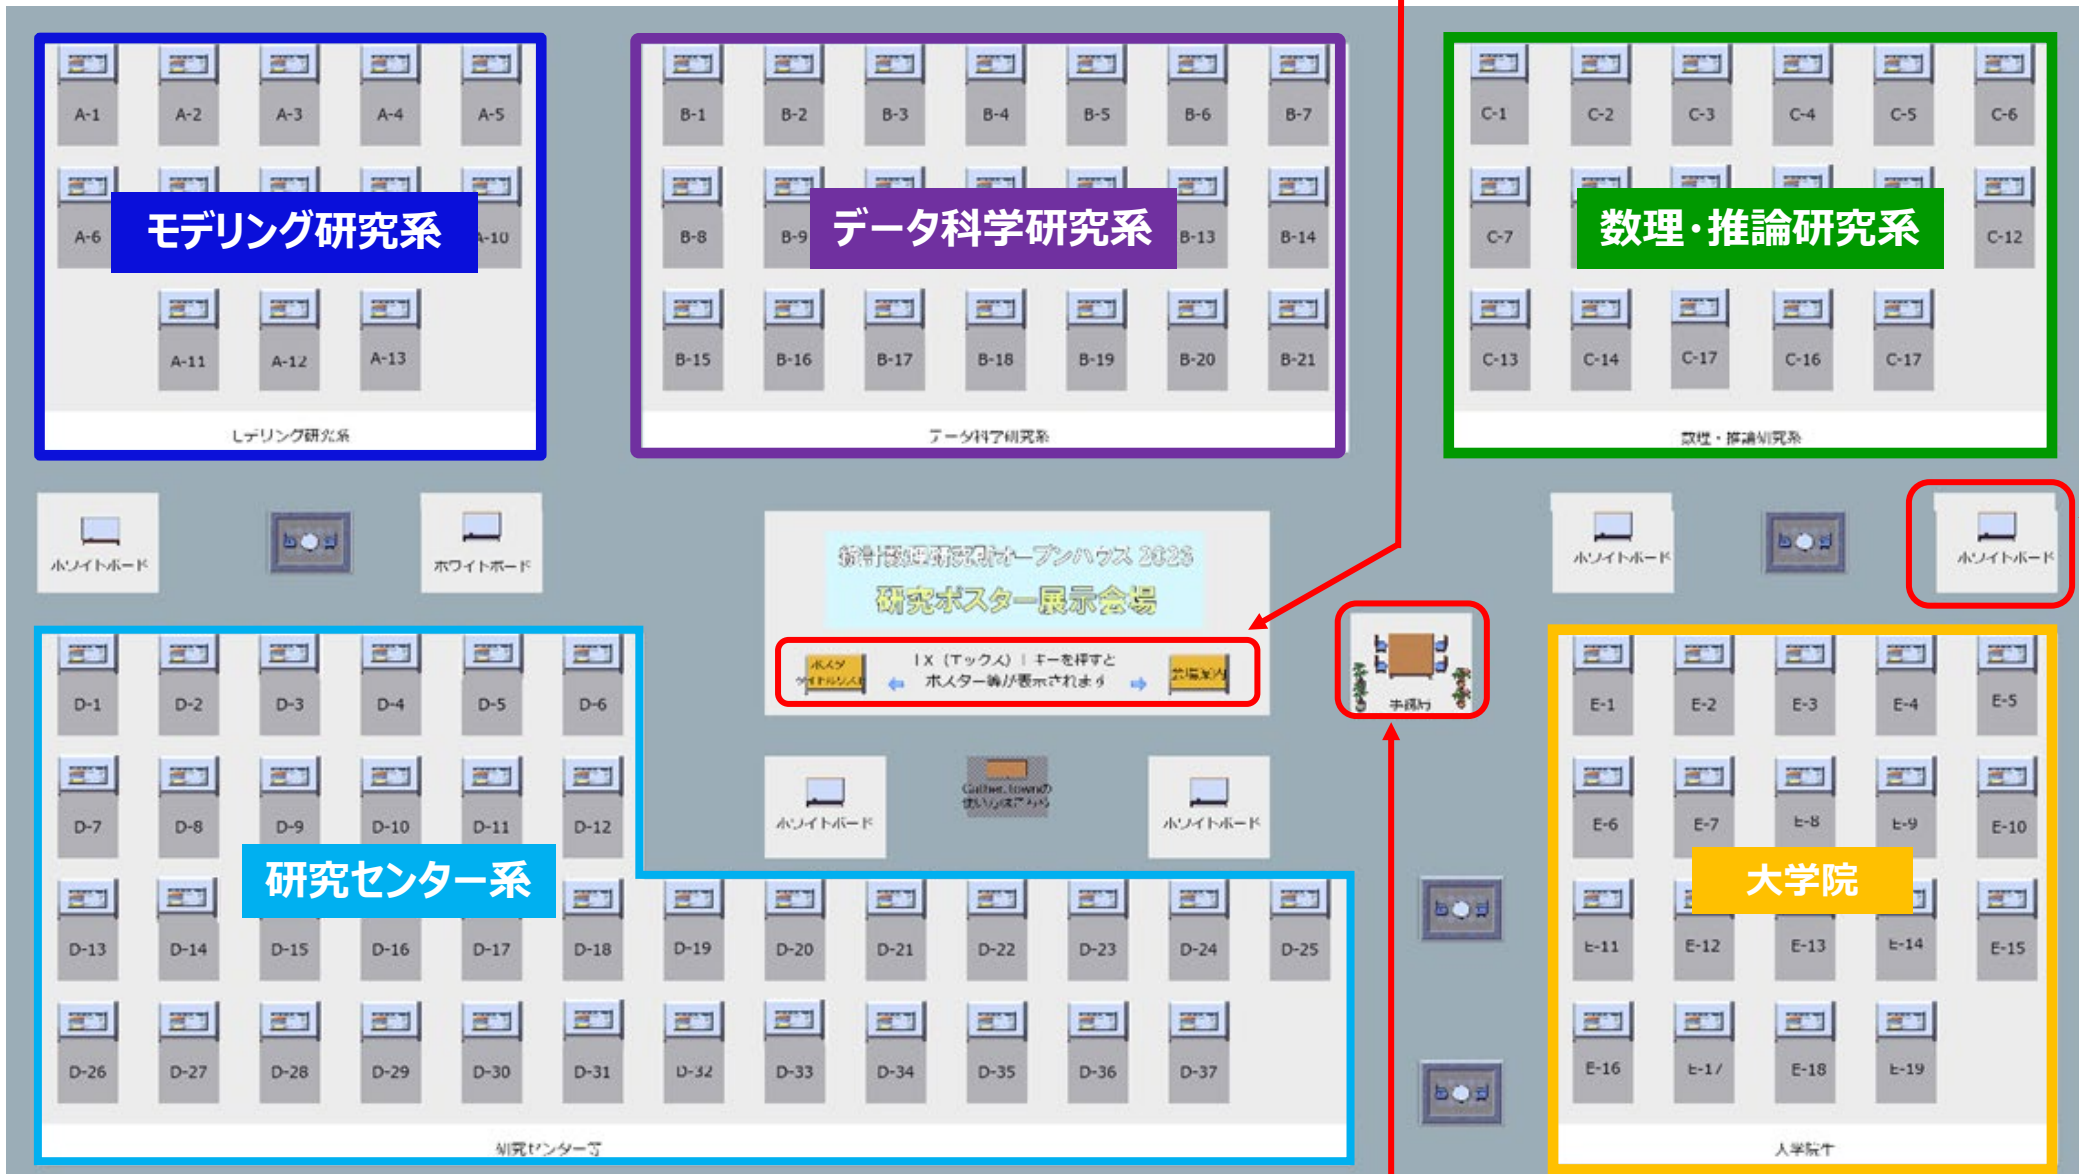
A-1 A-2 A-3 A-4 A-5

A-6 A-10

モデリング研究系

A-11 A-12 A-13

モデリング研究系

B-1 B-2 B-3 B-4 B-5 B-6 B-7

B-8 B-9 B-13 B-14

データ科学研究系

B-15 B-16 B-17 B-18 B-19 B-20 B-21

データ科学研究系

C-1 C-2 C-3 C-4 C-5 C-6

C-7 C-12

数理・推論研究系

C-13 C-14 C-17 C-16 C-17

数理・推論研究系

ホワイトボード

ホワイトボード

統計数理研究所オープンハウス 2023

研究ポスター展示会場

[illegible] 「X（エックス）」キーを押すと ポスター一覧が表示されます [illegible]

ホワイトボード

ホワイトボード

受付

D-1 D-2 D-3 D-4 D-5 D-6

D-7 D-8 D-9 D-10 D-11 D-12

研究センター系

ホワイトボード

Gather.townの使い方はこちら

ホワイトボード

D-13 D-14 D-15 D-16 D-17 D-18 D-19 D-20 D-21 D-22 D-23 D-24 D-25

D-26 D-27 D-28 D-29 D-30 D-31 D-32 D-33 D-34 D-35 D-36 D-37

研究センター系

E-1 E-2 E-3 E-4 E-5

E-6 E-7 E-8 E-9 E-10

大学院

E-11 E-12 E-13 E-14 E-15

E-16 E-17 E-18 E-19

大学院